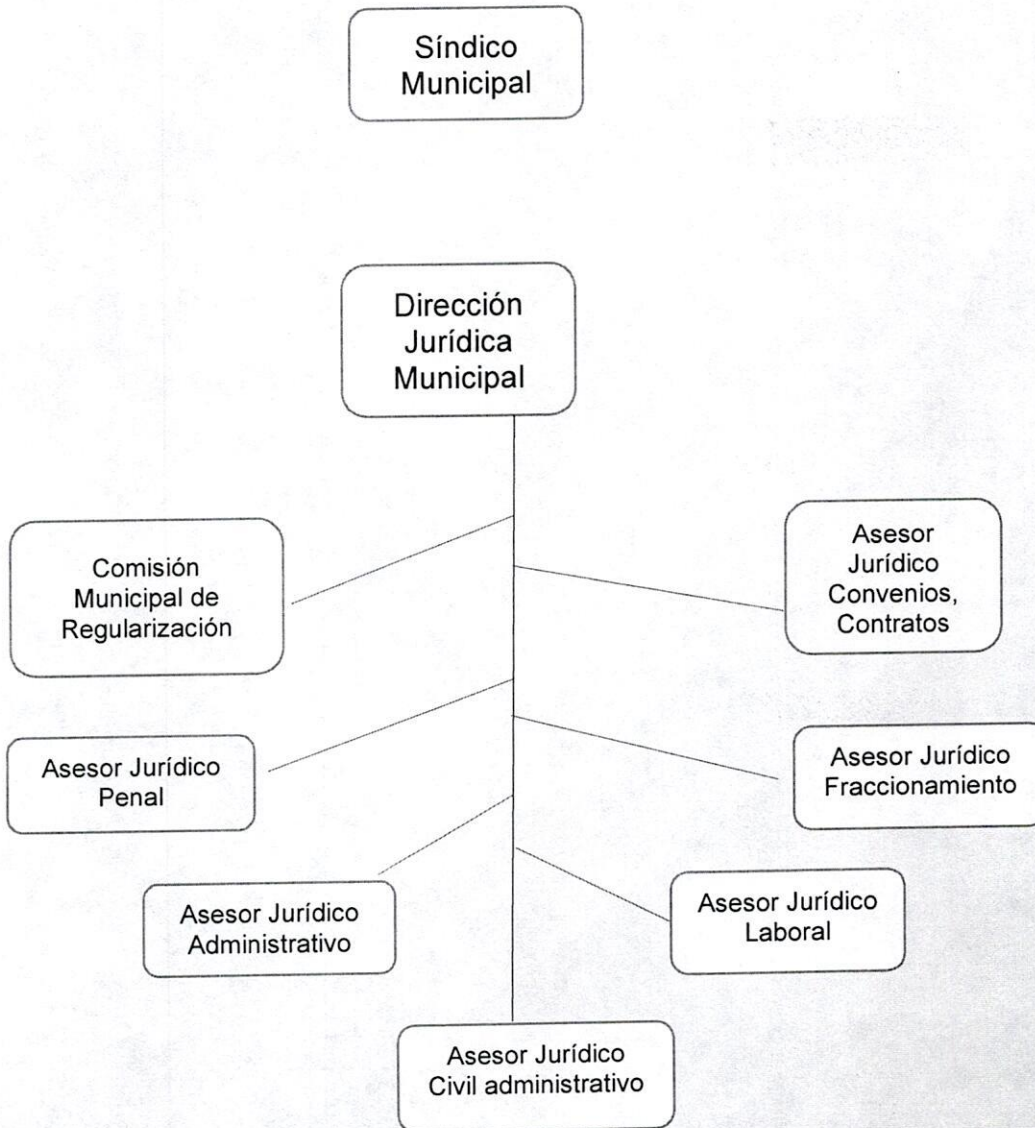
Síndico Municipal

Dirección Jurídica Municipal

Comisión Municipal de Regularización

Asesor Jurídico Convenios, Contratos

Asesor Jurídico Penal

Asesor Jurídico Fraccionamiento

Asesor Jurídico Administrativo

Asesor Jurídico Laboral

Asesor Jurídico Civil administrativo